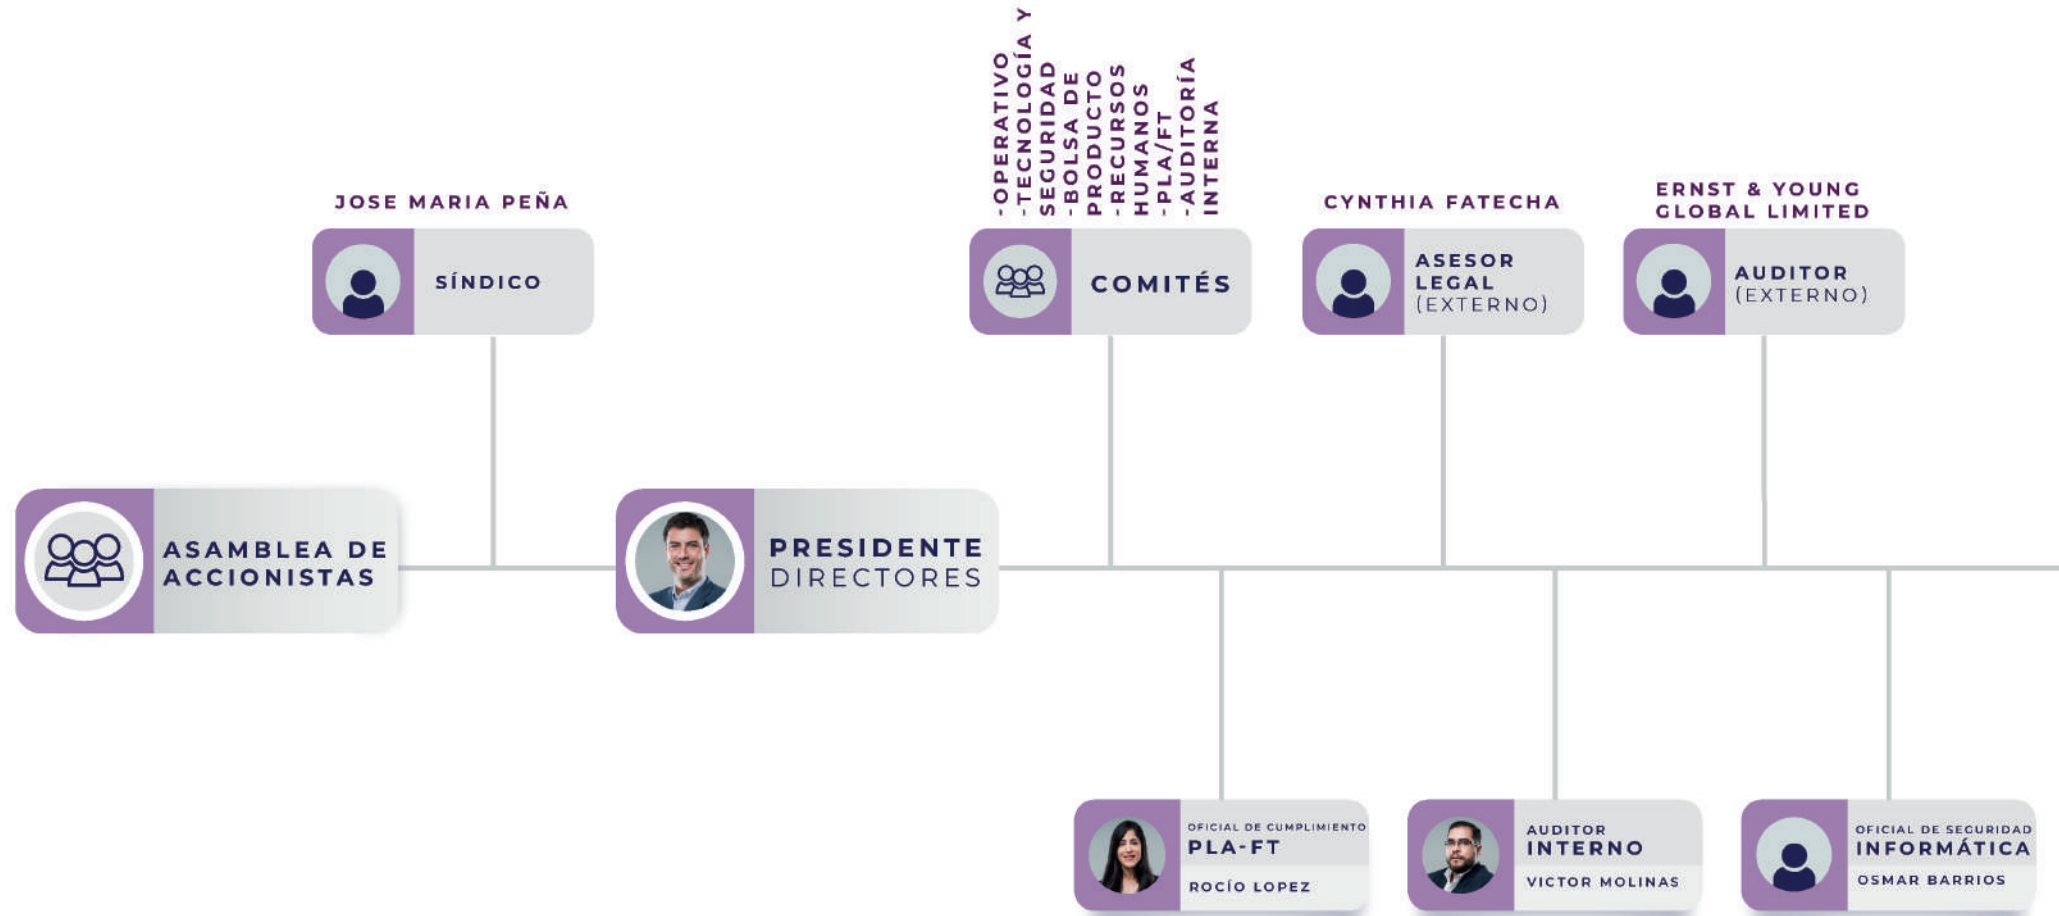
JOSE MARIA PEÑA

SÍNDICO

-OPERATIVO
-TECNOLOGÍA Y SEGURIDAD
-BOLSA DE PRODUCTO
-RECURSOS HUMANOS
-PLA/FT
-AUDITORÍA INTERNA

COMITÉS

CYNTHIA FATECHA

ASESOR LEGAL (EXTERNO)

ERNST & YOUNG GLOBAL LIMITED

AUDITOR (EXTERNO)

ASAMBLEA DE ACCIONISTAS

PRESIDENTE DIRECTORES

OFICIAL DE CUMPLIMIENTO PLA-FT
ROCÍO LOPEZ

AUDITOR INTERNO
VICTOR MOLINAS

OFICIAL DE SEGURIDAD INFORMÁTICA
OSMAR BARRIOS